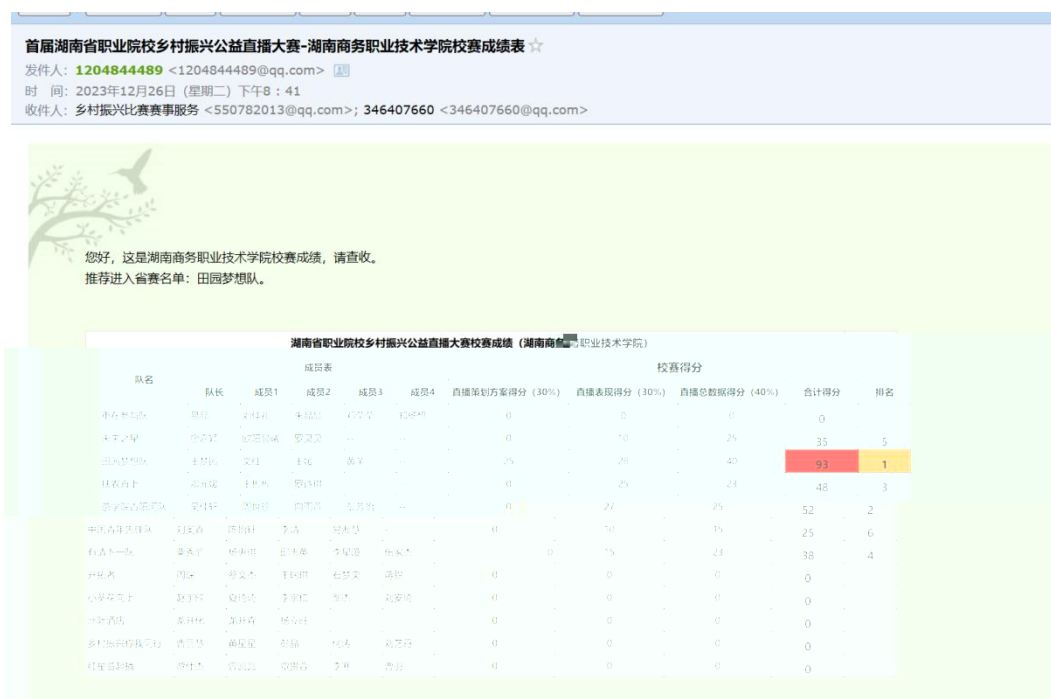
首届湖南省职业院校乡村振兴公益直播大赛-湖南商务职业技术学院校赛成绩表

发件人：1204844489 <1204844489@qq.com>
时 间：2023年12月26日（星期二）下午8：41
收件人：乡村振兴比赛赛事服务 <550782013@qq.com>; 346407660 <346407660@qq.com>

您好，这是湖南商务职业技术学院校赛成绩，请查收。
推荐进入省赛名单：田园梦想队。

湖南省职业院校乡村振兴公益直播大赛校赛成绩（湖南商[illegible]职业技术学院）

| 队名 | 队长 | 成员1 | 成员2 | 成员3 | 成员4 | 直播策划方案得分（30%） | 直播表现得分（30%） | 直播总数据得分（40%） | 合计得分 | 排名 |
|---|---|---|---|---|---|---|---|---|---|---|
| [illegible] | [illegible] | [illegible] | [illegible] | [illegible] | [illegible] | 0 | 0 | 0 | 0 | |
| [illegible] | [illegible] | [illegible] | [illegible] | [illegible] | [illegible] | 0 | 10 | 25 | 35 | 5 |
| 田园梦想队 | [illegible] | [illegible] | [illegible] | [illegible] | | 25 | 28 | 40 | 93 | 1 |
| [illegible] | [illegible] | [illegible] | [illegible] | | | 0 | 25 | 23 | 48 | 3 |
| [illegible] | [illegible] | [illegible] | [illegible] | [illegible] | | 0 | 27 | 25 | 52 | 2 |
| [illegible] | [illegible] | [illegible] | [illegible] | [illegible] | | 0 | 10 | 15 | 25 | 6 |
| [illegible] | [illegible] | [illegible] | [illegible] | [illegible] | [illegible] | 0 | 15 | 23 | 38 | 4 |
| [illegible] | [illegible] | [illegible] | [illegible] | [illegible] | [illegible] | 0 | 0 | 0 | 0 | |
| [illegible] | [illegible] | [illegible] | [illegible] | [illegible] | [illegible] | 0 | 0 | 0 | 0 | |
| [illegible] | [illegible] | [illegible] | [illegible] | | | 0 | 0 | 0 | 0 | |
| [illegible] | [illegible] | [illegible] | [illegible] | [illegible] | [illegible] | 0 | 0 | 0 | 0 | |
| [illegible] | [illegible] | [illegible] | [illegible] | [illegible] | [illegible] | 0 | 0 | 0 | 0 | |